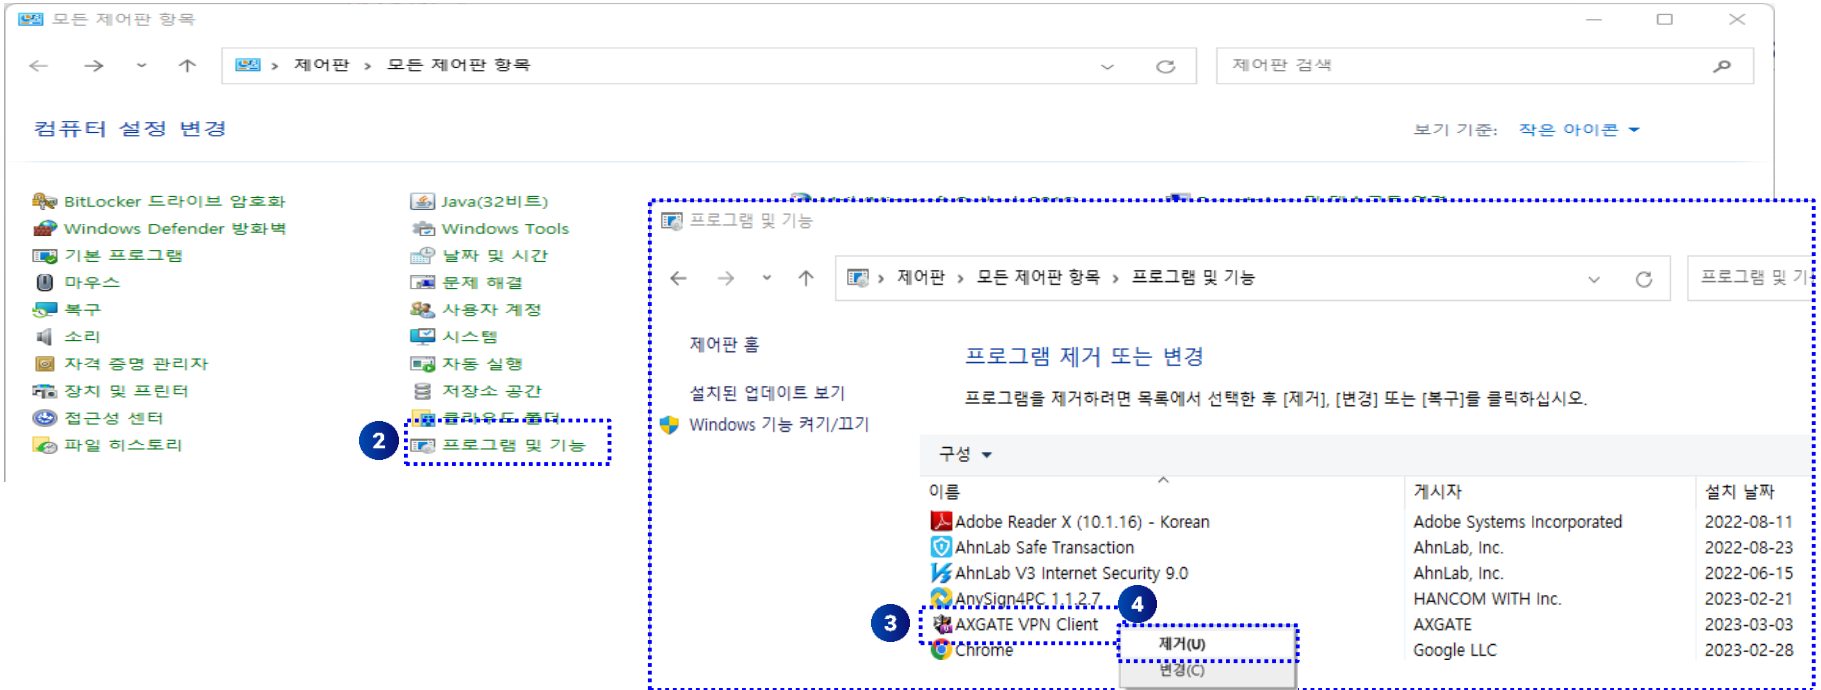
모든 제어판 항목

제어판 > 모든 제어판 항목

제어판 검색

컴퓨터 설정 변경

보기 기준: 작은 아이콘

BitLocker 드라이브 암호화
Windows Defender 방화벽
기본 프로그램
마우스
복구
소리
자격 증명 관리자
장치 및 프린터
접근성 센터
파일 히스토리

Java(32비트)
Windows Tools
날짜 및 시간
문제 해결
사용자 계정
시스템
자동 실행
저장소 공간
클라우드 폴더
2
프로그램 및 기능

프로그램 및 기능

제어판 > 모든 제어판 항목 > 프로그램 및 기능

프로그램 및 기

제어판 홈

설치된 업데이트 보기

Windows 기능 켜기/끄기

프로그램 제거 또는 변경

프로그램을 제거하려면 목록에서 선택한 후 [제거], [변경] 또는 [복구]를 클릭하십시오.

구성

| 이름 | 게시자 | 설치 날짜 |
|---|---|---|
| Adobe Reader X (10.1.16) - Korean | Adobe Systems Incorporated | 2022-08-11 |
| AhnLab Safe Transaction | AhnLab, Inc. | 2022-08-23 |
| AhnLab V3 Internet Security 9.0 | AhnLab, Inc. | 2022-06-15 |
| AnySign4PC 1.1.2.7 | HANCOM WITH Inc. | 2023-02-21 |
| AXGATE VPN Client | AXGATE | 2023-03-03 |
| Chrome | Google LLC | 2023-02-28 |

3
4
제거(U)
변경(C)